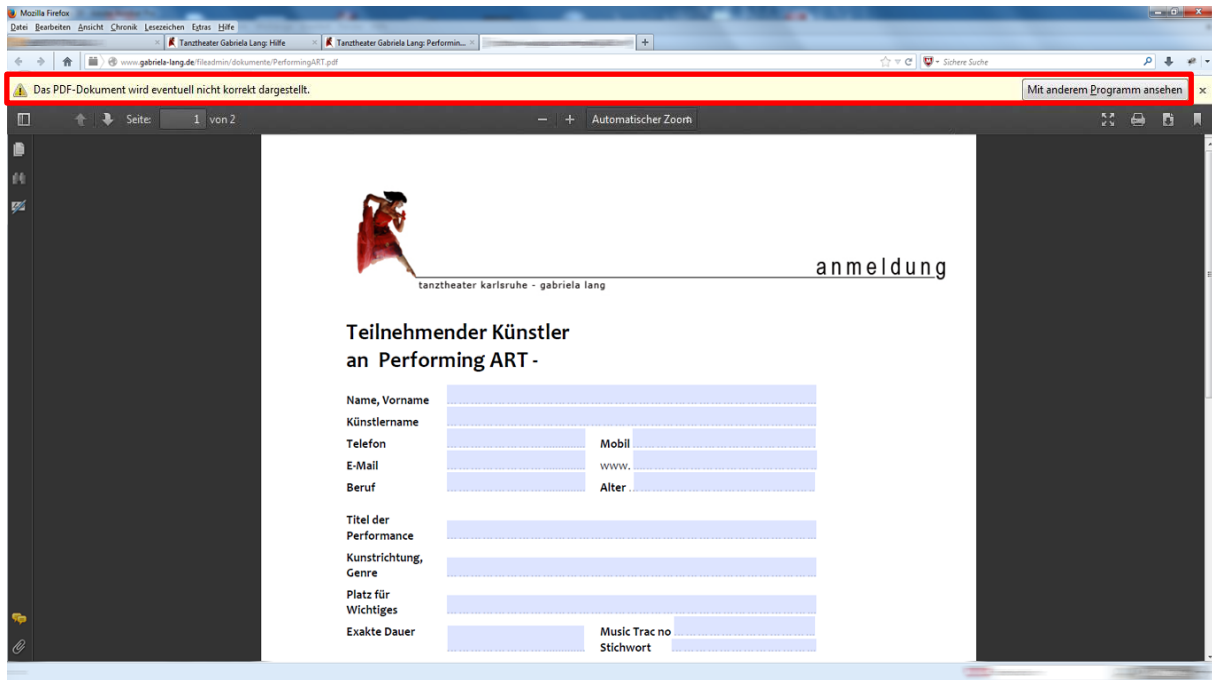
Mozilla Firefox
Datei Bearbeiten Ansicht Chronik Lesezeichen Extras Hilfe
Tanztheater Gabriela Lang: Hilfe
Tanztheater Gabriela Lang: Performin...
www.gabriela-lang.de/fileadmin/dokumente/PerformingART.pdf
Sichere Suche
Das PDF-Dokument wird eventuell nicht korrekt dargestellt.
Mit anderem Programm ansehen
Seite: 1 von 2
Automatischer Zoom

anmeldung
tanztheater karlsruhe - gabriela lang

Teilnehmender Künstler
an Performing ART -

Name, Vorname
Künstlername
Telefon
Mobil
E-Mail
www.
Beruf
Alter
Titel der Performance
Kunstrichtung, Genre
Platz für Wichtiges
Exakte Dauer
Music Trac no
Stichwort